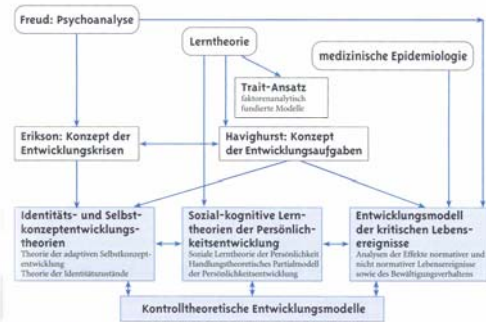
Freud: Psychoanalyse

Lerntheorie

medizinische Epidemiologie

Trait-Ansatz
faktorenanalytisch fundierte Modelle

Erikson: Konzept der Entwicklungskrisen

Havighurst: Konzept der Entwicklungsaufgaben

Identitäts- und Selbstkonzeptentwicklungstheorien
Theorie der adaptiven Selbstkonzeptentwicklung
Theorie der Identitätszustände

Sozial-kognitive Lerntheorien der Persönlichkeitsentwicklung
Soziale Lerntheorie der Persönlichkeit
Handlungstheoretisches Partialmodell der Persönlichkeitsentwicklung

Entwicklungsmodell der kritischen Lebensereignisse
Analysen der Effekte normativer und nicht normativer Lebensereignisse sowie des Bewältigungsverhaltens

Kontrolltheoretische Entwicklungsmodelle